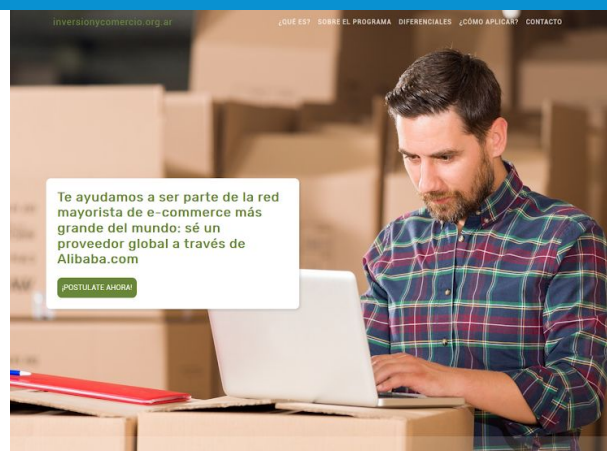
inversionycomercio.org.ar

¿QUÉ ES? SOBRE EL PROGRAMA DIFERENCIALES ¿CÓMO APLICAR? CONTACTO

Te ayudamos a ser parte de la red mayorista de e-commerce más grande del mundo: sé un proveedor global a través de Alibaba.com

¡POSTULATE AHORA!